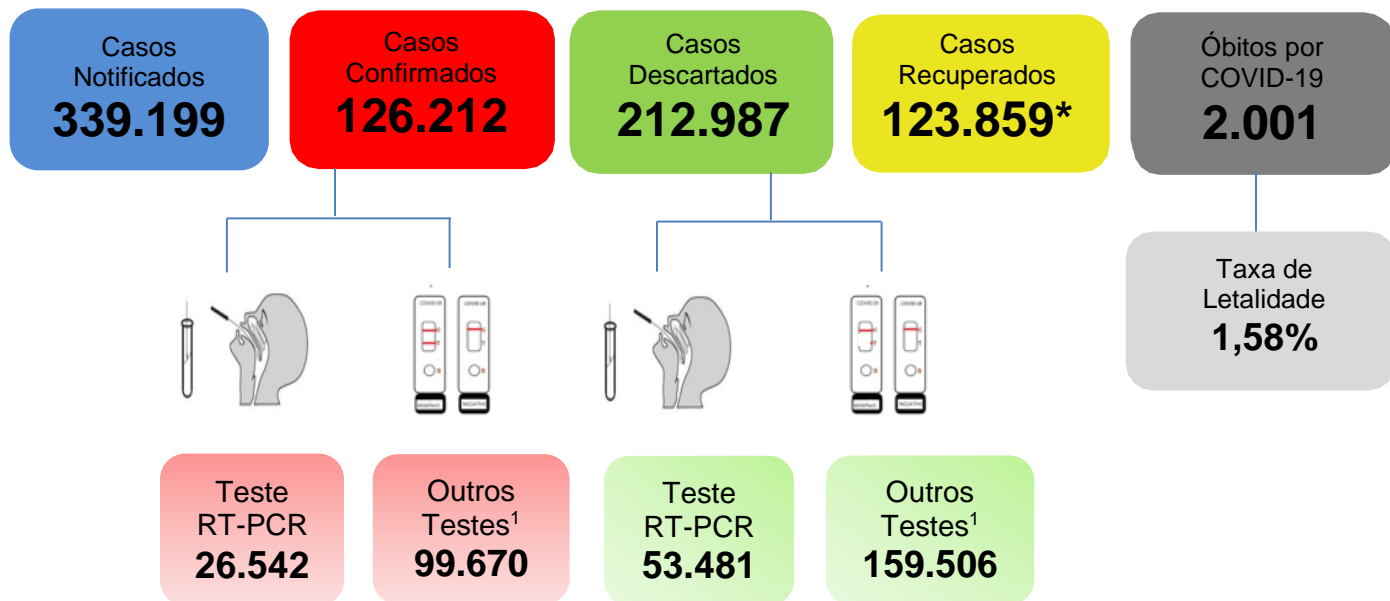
Casos Notificados
339.199

Casos Confirmados
126.212

Casos Descartados
212.987

Casos Recuperados
123.859*

Óbitos por COVID-19
2.001

Taxa de Letalidade
1,58%

Teste RT-PCR
26.542

Outros Testes$^1$
99.670

Teste RT-PCR
53.481

Outros Testes$^1$
159.506